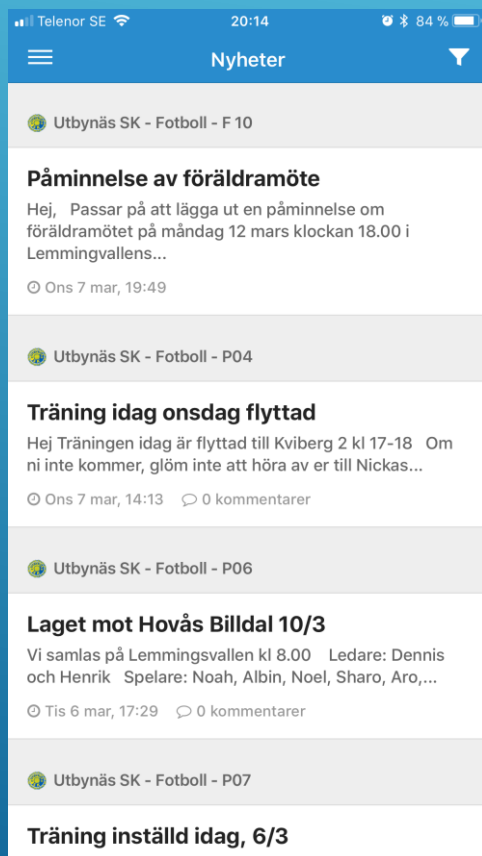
Telenor SE 20:14 84 %

Nyheter

Utbynäs SK - Fotboll - F 10

Påminnelse av föräldramöte

Hej, Passar på att lägga ut en påminnelse om föräldramötet på måndag 12 mars klockan 18.00 i Lemmingvallens...

Ons 7 mar, 19:49

Utbynäs SK - Fotboll - P04

Träning idag onsdag flyttad

Hej Träningen idag är flyttad till Kviberg 2 kl 17-18 Om ni inte kommer, glöm inte att höra av er till Nickas...

Ons 7 mar, 14:13 0 kommentarer

Utbynäs SK - Fotboll - P06

Laget mot Hovås Billdal 10/3

Vi samlas på Lemmingsvallen kl 8.00 Ledare: Dennis och Henrik Spelare: Noah, Albin, Noel, Sharo, Aro,...

Tis 6 mar, 17:29 0 kommentarer

Utbynäs SK - Fotboll - P07

Träning inställd idag, 6/3